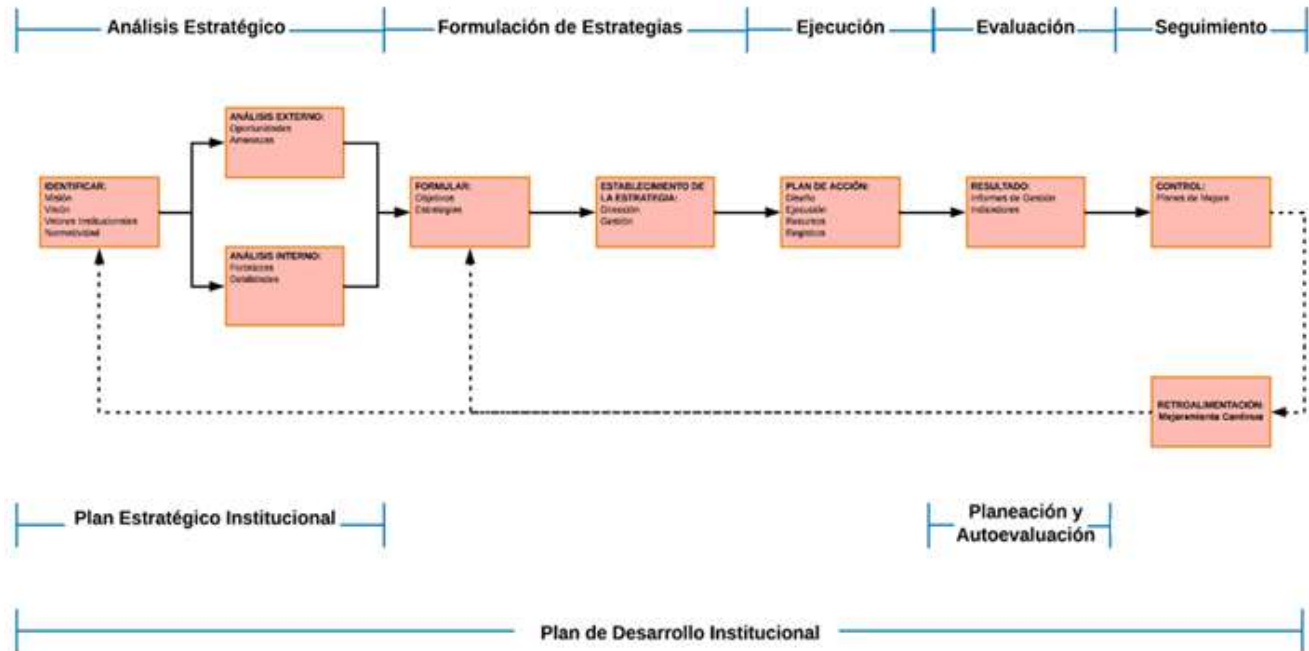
Análisis Estratégico

Formulación de Estrategias

Ejecución

Evaluación

Seguimiento

ANÁLISIS EXTERNO:
Oportunidades
Amenazas

IDENTIFICAR:
Misión
Visión
Valores Institucionales
Normatividad

ANÁLISIS INTERNO:
Fortalezas
Debilidades

FORMULAR:
Objetivos
Estrategias

ESTABLECIMIENTO DE LA ESTRATEGIA:
Dirección
Gestión

PLAN DE ACCIÓN:
Diseño
Ejecución
Recursos
Registros

RESULTADO:
Informes de Gestión
Indicadores

CONTROL:
Planes de Mejora

RETROALIMENTACIÓN:
Mejoramiento Continuo

Plan Estratégico Institucional

Planeación y Autoevaluación

Plan de Desarrollo Institucional